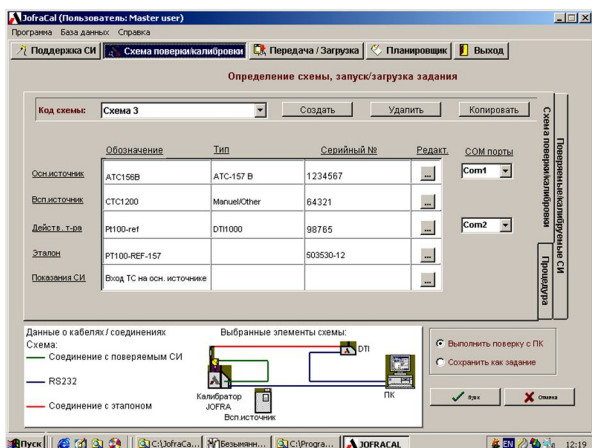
JofraCal (Пользователь: Master user)
Программа База данных Справка

Поддержка СИ | Схема поверки/калибровки | Передача / Загрузка | Планировщик | Выход

Определение схемы, запуск/загрузка задания

Код схемы: Схема 3 | Создать | Удалить | Копировать

| | Обозначение | Тип | Серийный № | Редакт. | COM порты |
|---|---|---|---|---|---|
| Осн.источник | ATC156B | ATC-157 B | 1234567 | ... | Com1 |
| Всп.источник | CTC1200 | Manuel/Other | 64321 | ... | |
| Действ. т-ра | Pt100-ref | DTI1000 | 98765 | ... | Com2 |
| Эталон | PT100-REF-157 | | 503530-12 | ... | |
| Показания СИ | Вход ТС на осн. источнике | | | ... | |

Схема поверки/калибровки
Поверенные/калибруемые СИ
Процедура

Данные о кабелях / соединениях
Схема:
— Соединение с поверяемым СИ
— RS232
— Соединение с эталоном

Выбранные элементы схемы:
DTI
Калибратор JOFRA
Всп.источник
ПК

Выполнить поверку с ПК
Сохранить как задание

Пуск | Отмена

Пуск | C:\JofraCa... | Безымянн... | C:\Progra... | JOFRACAL | EN | 12:19